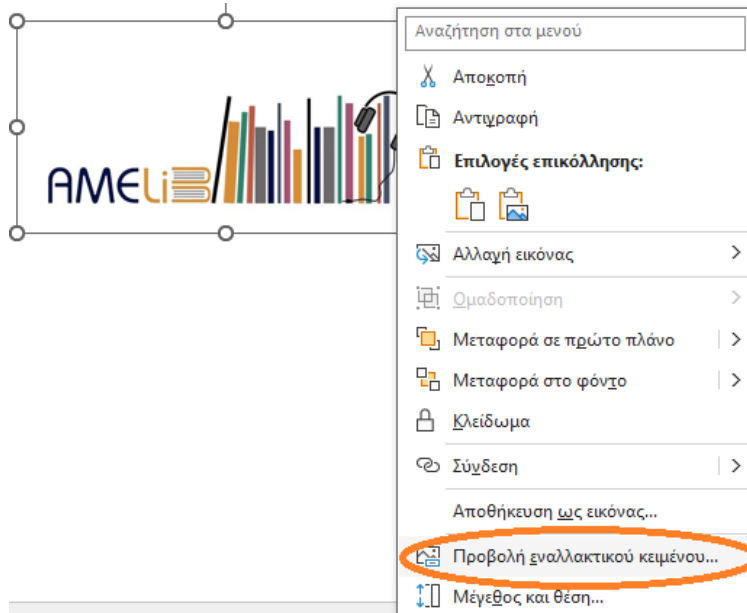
AMELiB

Αναζήτηση στα μενού

Αποκοπή

Αντιγραφή

Επιλογές επικόλλησης:

Αλλαγή εικόνας

Ομαδοποίηση

Μεταφορά σε πρώτο πλάνο

Μεταφορά στο φόντο

Κλείδωμα

Σύνδεση

Αποθήκευση ως εικόνας...

Προβολή εναλλακτικού κειμένου...

Μέγεθος και θέση...